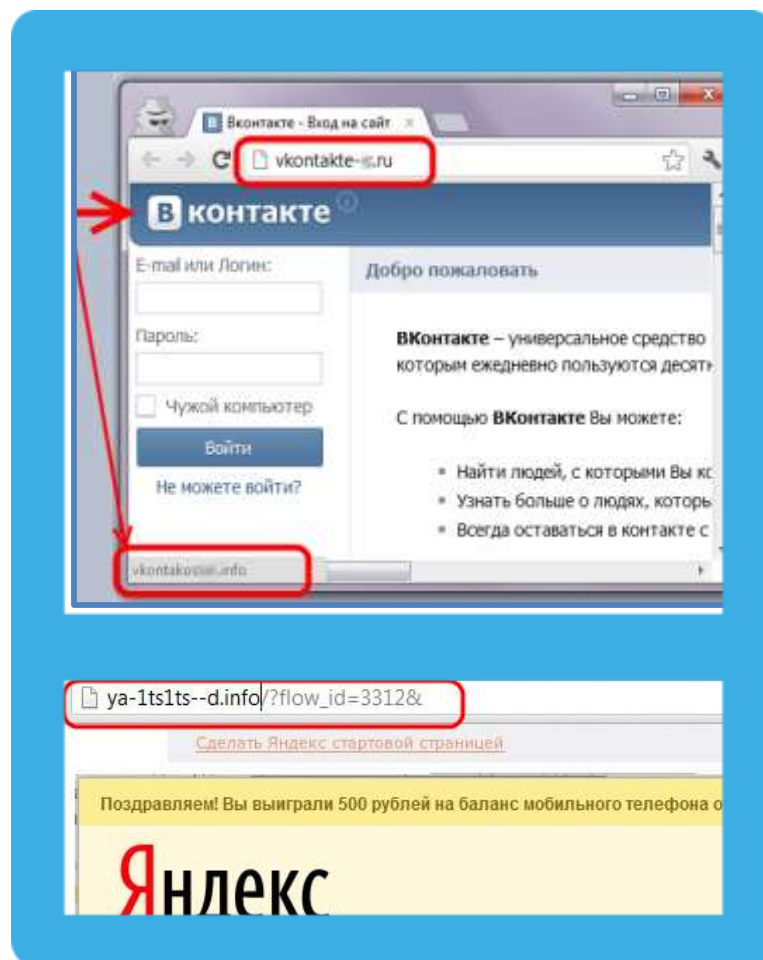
В Вконтакте - Вход на сайт

vkontakte-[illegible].ru

В контакте

E-mail или Логин:

Пароль:

Чужой компьютер

Войти

Не можете войти?

Добро пожаловать

ВКонтакте – универсальное средство которым ежедневно пользуются десятк

С помощью ВКонтакте Вы можете:

• Найти людей, с которыми Вы кс
• Узнать больше о людях, которы
• Всегда оставаться в контакте с

vkontakos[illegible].info

ya-1ts1ts--d.info/?flow_id=3312&

Сделать Яндекс стартовой страницей

Поздравляем! Вы выиграли 500 рублей на баланс мобильного телефона о

Яндекс